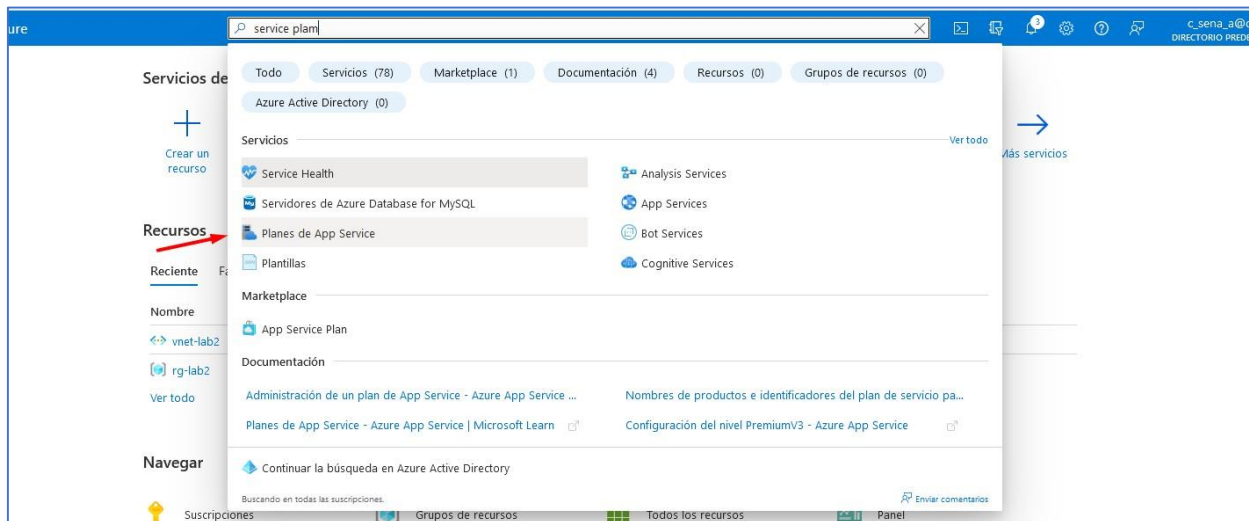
ure

service plam

3

c_sena_a@c
DIRECTORIO PREDE

Todo | Servicios (78) | Marketplace (1) | Documentación (4) | Recursos (0) | Grupos de recursos (0)
Azure Active Directory (0)

Servicios de

Crear un recurso

Más servicios

Servicios

Ver todo

Service Health
Servidores de Azure Database for MySQL
Planes de App Service
Plantillas

Analysis Services
App Services
Bot Services
Cognitive Services

Recursos

Reciente F

Nombre

vnet-lab2

rg-lab2

Ver todo

Marketplace

App Service Plan

Documentación

Administración de un plan de App Service - Azure App Service ...
Planes de App Service - Azure App Service | Microsoft Learn

Nombres de productos e identificadores del plan de servicio pa...
Configuración del nivel PremiumV3 - Azure App Service

Navegar

Continuar la búsqueda en Azure Active Directory

Buscando en todas las suscripciones.

Enviar comentarios

Suscripciones | Grupos de recursos | Todos los recursos | Panel